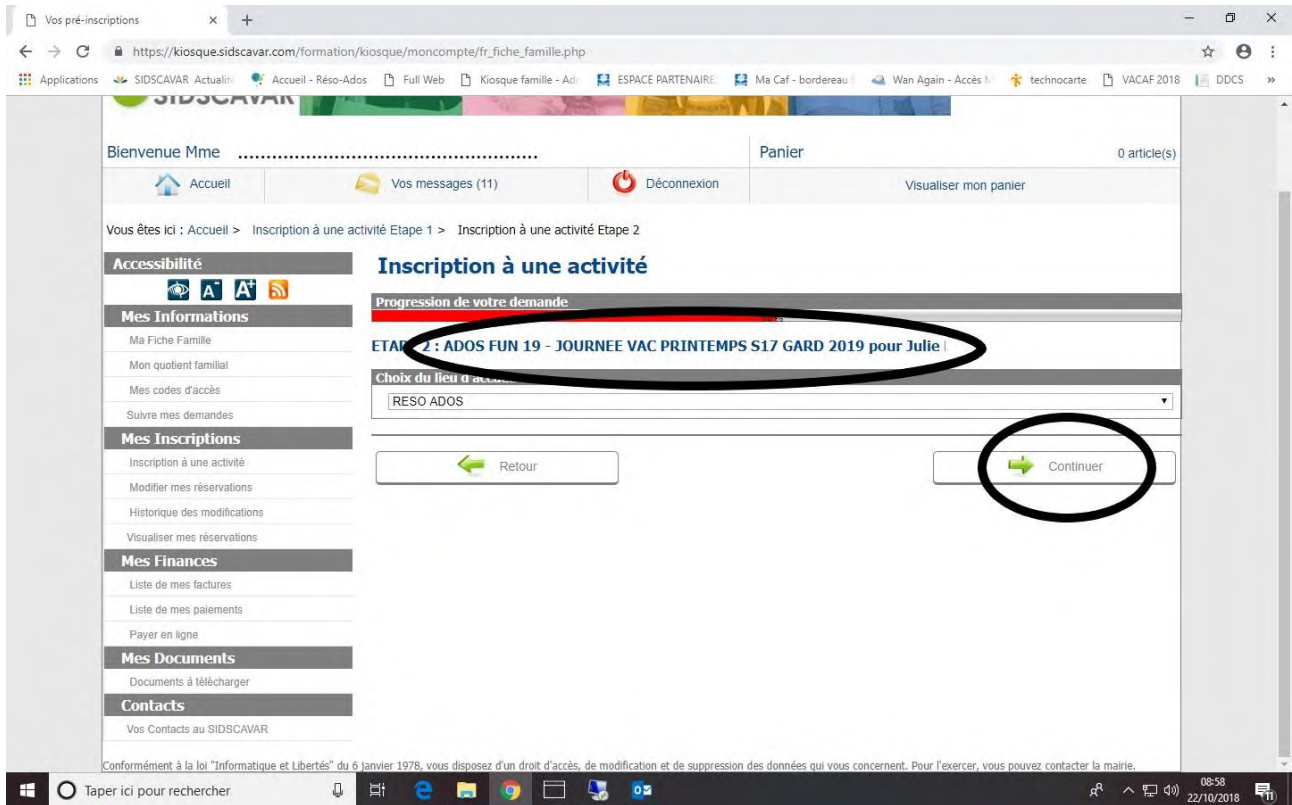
Vos pré-inscriptions × +

https://kiosque.sidscavar.com/formation/kiosque/moncompte/fr_fiche_famille.php

Applications SIDSCAVAR Actualit Accueil - Réso-Ados Full Web Kiosque famille - Adr ESPACE PARTENAIRE Ma Caf - bordereau Wan Again - Accès M technocarte VACAF 2018 DDCS »

SIDSCAVAR

Bienvenue Mme ..........................................................

Panier 0 article(s)

Accueil Vos messages (11) Déconnexion Visualiser mon panier

Vous êtes ici : Accueil > Inscription à une activité Etape 1 > Inscription à une activité Etape 2

Accessibilité

Mes Informations
Ma Fiche Famille
Mon quotient familial
Mes codes d'accès
Suivre mes demandes

Mes Inscriptions
Inscription à une activité
Modifier mes réservations
Historique des modifications
Visualiser mes réservations

Mes Finances
Liste de mes factures
Liste de mes paiements
Payer en ligne

Mes Documents
Documents à télécharger

Contacts
Vos Contacts au SIDSCAVAR

Inscription à une activité

Progression de votre demande

ETA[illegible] 2 : ADOS FUN 19 - JOURNEE VAC PRINTEMPS S17 GARD 2019 pour Julie

Choix du lieu d'a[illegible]

RESO ADOS

Retour

Continuer

Conformément à la loi "Informatique et Libertés" du 6 janvier 1978, vous disposez d'un droit d'accès, de modification et de suppression des données qui vous concernent. Pour l'exercer, vous pouvez contacter la mairie.

Taper ici pour rechercher

08:58
22/10/2018